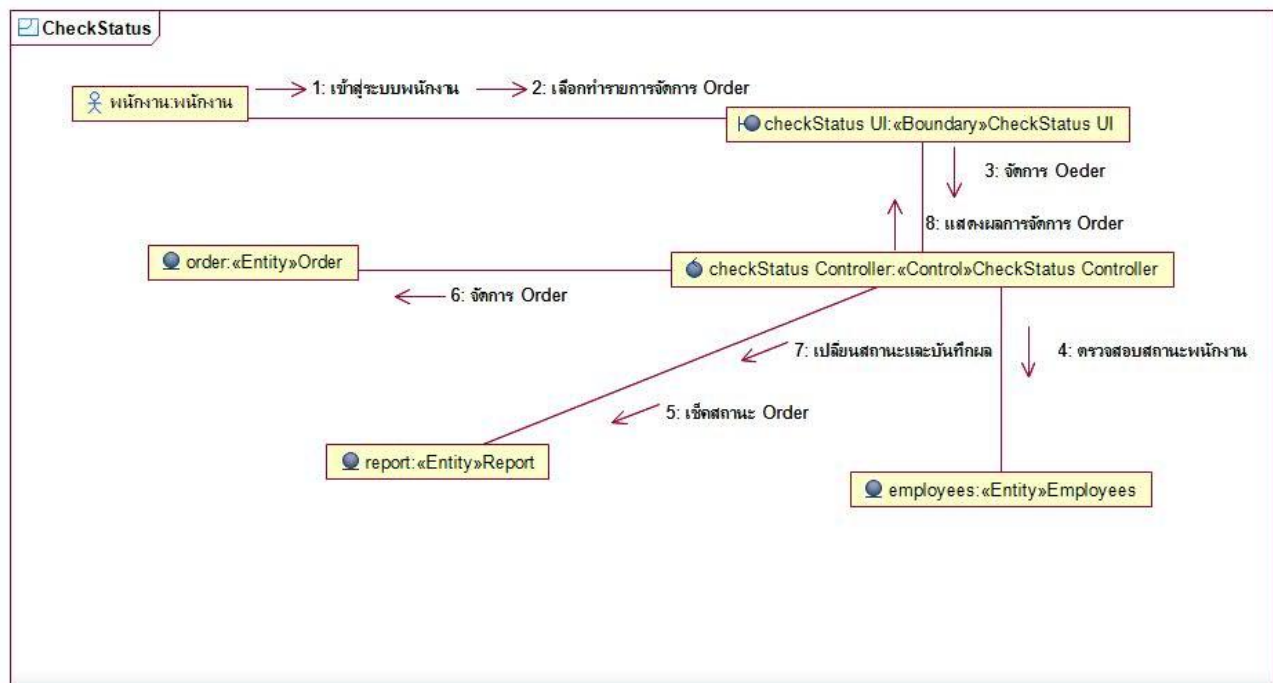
CheckStatus

พนักงาน:พนักงาน

1: เข้าสู่ระบบพนักงาน

2: เลือกทำรายการจัดการ Order

checkStatus UI:«Boundary»CheckStatus UI

3: จัดการ Oeder

8: แสดงผลการจัดการ Order

order:«Entity»Order

checkStatus Controller:«Control»CheckStatus Controller

6: จัดการ Order

7: เปลี่ยนสถานะและบันทึกผล

4: ตรวจสอบสถานะพนักงาน

5: เช็คสถานะ Order

report:«Entity»Report

employees:«Entity»Employees